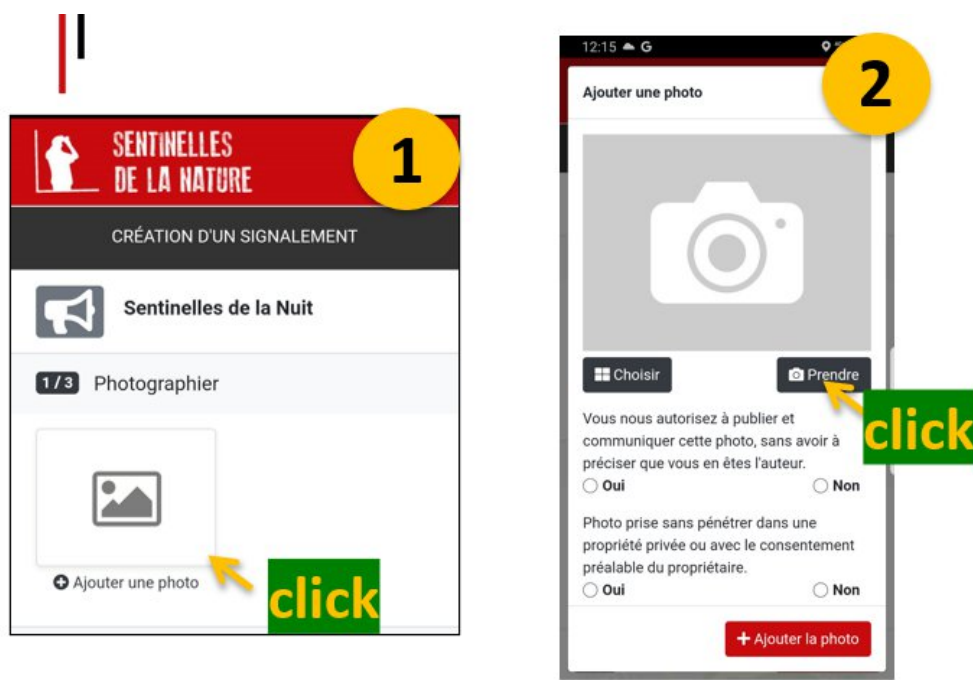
SENTINELLES DE LA NATURE

1

CRÉATION D'UN SIGNALEMENT

Sentinelles de la Nuit

1 / 3 Photographier

Ajouter une photo

click

12:15 G

2

Ajouter une photo

Choisir

Prendre

click

Vous nous autorisez à publier et communiquer cette photo, sans avoir à préciser que vous en êtes l'auteur.

Oui Non

Photo prise sans pénétrer dans une propriété privée ou avec le consentement préalable du propriétaire.

Oui Non

+ Ajouter la photo